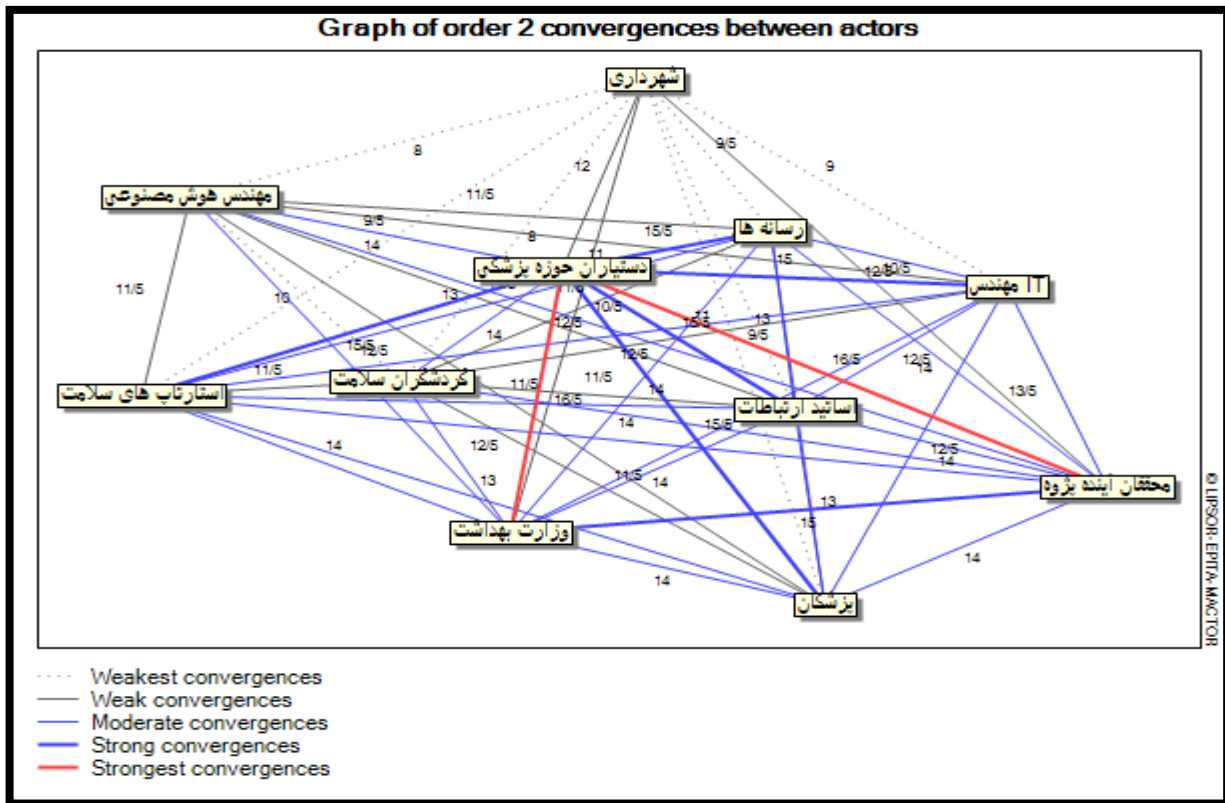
Graph of order 2 convergences between actors

شهرداری

مهندس هوش مصنوعی

رسانه ها

دستیاران حوزه پزشکی

IT مهندس

استارتاپ های سلامت

گردشگران سلامت

اساتید ارتباطات

محققان اینده پژوه

وزارت بهداشت

پزشکان

8
12
9/5
9
11/5
9/5
15/5
8
14
11
15
12/5
10/5
11/5
10
13
11/5
10/5
12/5
14
13
15/5
13
9/5
15/5
12/5
11/5
12/5
16/5
12/5
14
11/5
11/5
14
16/5
13/5
14
15/5
12/5
14
12/5
13
11/5
14
13
15
14
14

© LIPSOR-EPITA-MACTOR

Weakest convergences
Weak convergences
Moderate convergences
Strong convergences
Strongest convergences